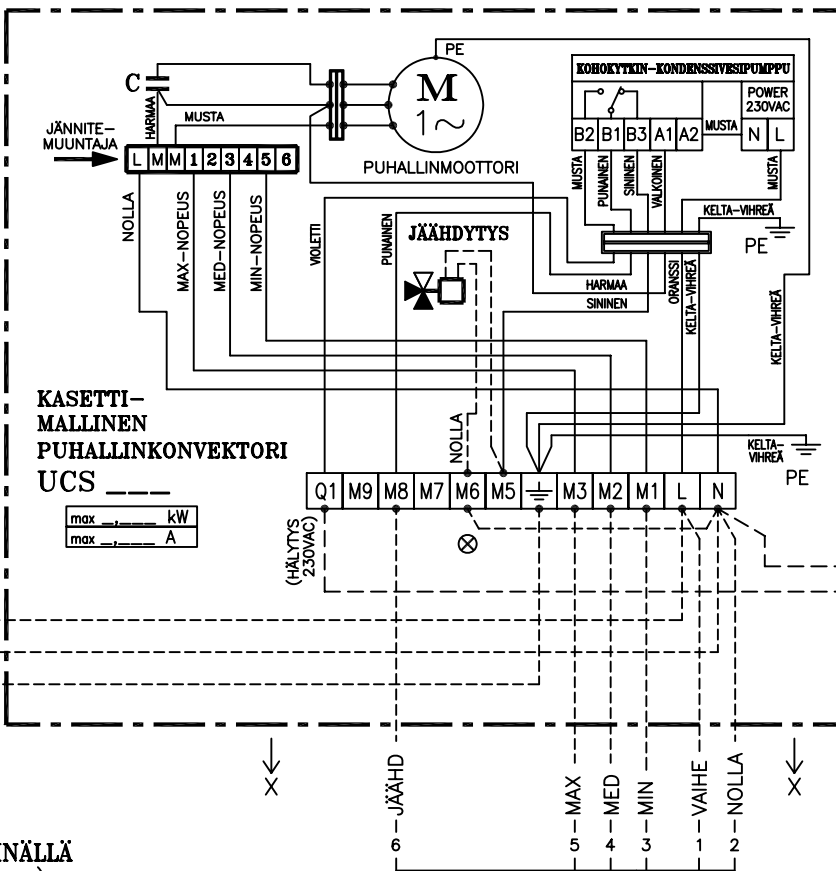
PE
C
HARMAA
M
$1\sim$
KOHOKYTKIN–KONDENSSIVESIPUMPPU
POWER 230VAC
JÄNNITE–MUUNTAJA
MUSTA
L M M 1 2 3 4 5 6
PUHALLINMOOTTORI
B2 B1 B3 A1 A2
MUSTA
N L
MUSTA
PUNAINEN
SININEN
VALKOINEN
MUSTA
KELTA–VIHREÄ
PE
NOLLA
MAX–NOPEUS
MED–NOPEUS
MIN–NOPEUS
VIOLETTI
PUNAINEN
JÄÄHDYTYS
HARMAA
SININEN
ORANSSI
KELTA–VIHREÄ
KELTA–VIHREÄ
KASETTI–MALLINEN PUHALLINKONVEKTORI
UCS ___
NOLLA
KELTA–VIHREÄ
PE
max _,___ kW
max _,___ A
Q1 M9 M8 M7 M6 M5 $\perp$ M3 M2 M1 L N
(HÄLYTYS 230VAC)
X
JÄÄHD
MAX
MED
MIN
VAIHE
NOLLA
X
6
5
4
3
1
2
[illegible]NÄLLÄ